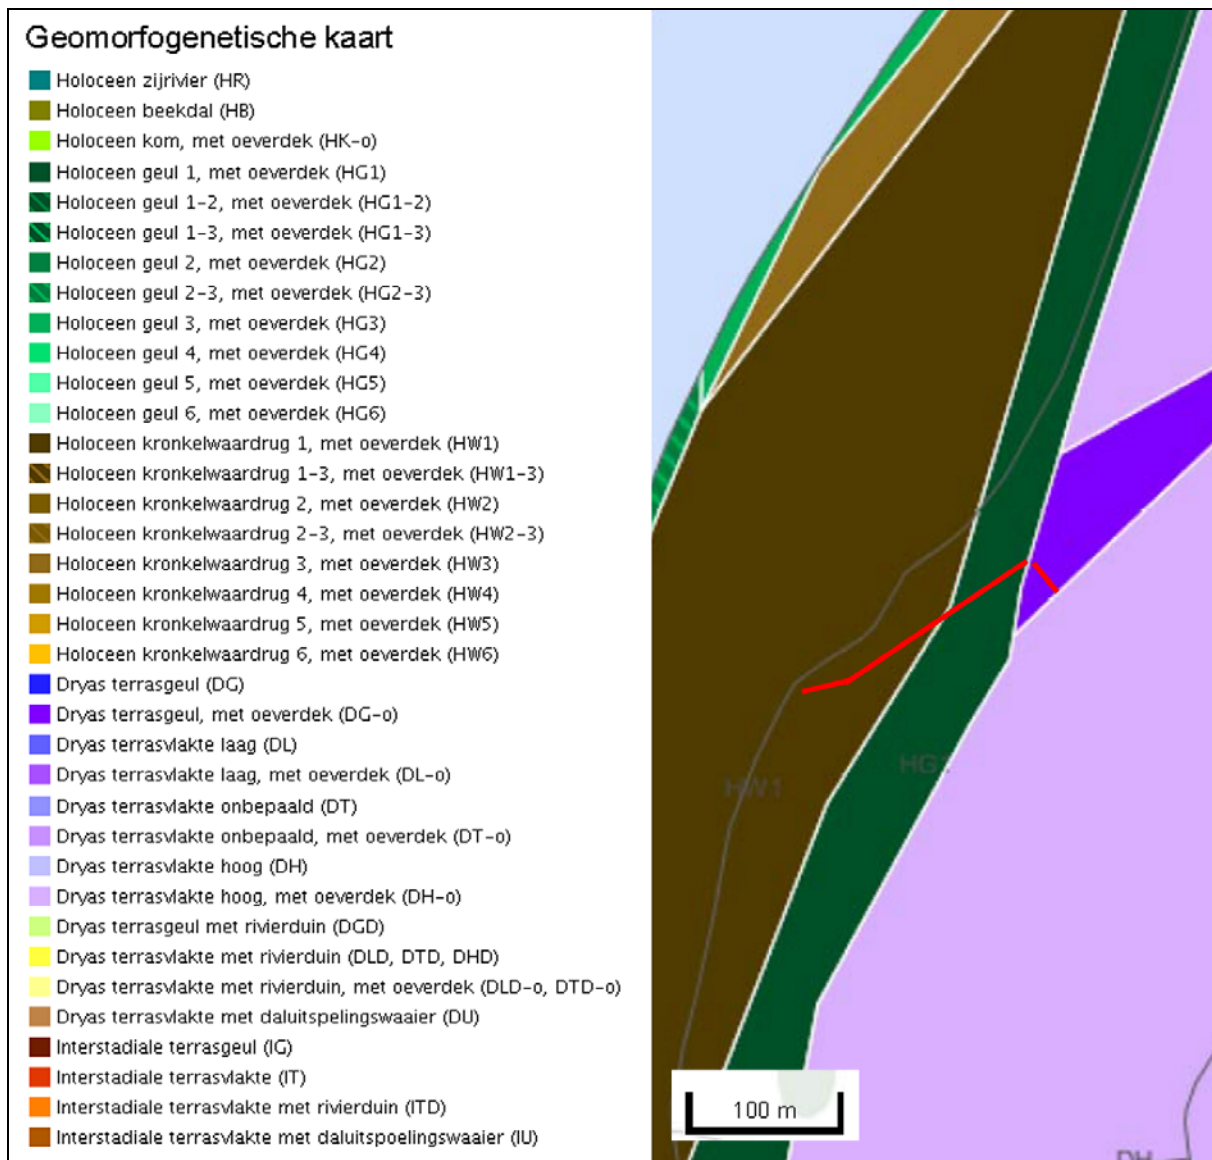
Geomorfogenetische kaart

Holoceen zijrivier (HR)
Holoceen beekdal (HB)
Holoceen kom, met oeverdek (HK-o)
Holoceen geul 1, met oeverdek (HG1)
Holoceen geul 1-2, met oeverdek (HG1-2)
Holoceen geul 1-3, met oeverdek (HG1-3)
Holoceen geul 2, met oeverdek (HG2)
Holoceen geul 2-3, met oeverdek (HG2-3)
Holoceen geul 3, met oeverdek (HG3)
Holoceen geul 4, met oeverdek (HG4)
Holoceen geul 5, met oeverdek (HG5)
Holoceen geul 6, met oeverdek (HG6)
Holoceen kronkelwaardrug 1, met oeverdek (HW1)
Holoceen kronkelwaardrug 1-3, met oeverdek (HW1-3)
Holoceen kronkelwaardrug 2, met oeverdek (HW2)
Holoceen kronkelwaardrug 2-3, met oeverdek (HW2-3)
Holoceen kronkelwaardrug 3, met oeverdek (HW3)
Holoceen kronkelwaardrug 4, met oeverdek (HW4)
Holoceen kronkelwaardrug 5, met oeverdek (HW5)
Holoceen kronkelwaardrug 6, met oeverdek (HW6)
Dryas terrasgeul (DG)
Dryas terrasgeul, met oeverdek (DG-o)
Dryas terrasvlakte laag (DL)
Dryas terrasvlakte laag, met oeverdek (DL-o)
Dryas terrasvlakte onbepaald (DT)
Dryas terrasvlakte onbepaald, met oeverdek (DT-o)
Dryas terrasvlakte hoog (DH)
Dryas terrasvlakte hoog, met oeverdek (DH-o)
Dryas terrasgeul met rivierduin (DGD)
Dryas terrasvlakte met rivierduin (DLD, DTD, DHD)
Dryas terrasvlakte met rivierduin, met oeverdek (DLD-o, DTD-o)
Dryas terrasvlakte met daluitspelingswaaier (DU)
Interstadiale terrasgeul (IG)
Interstadiale terrasvlakte (IT)
Interstadiale terrasvlakte met rivierduin (ITD)
Interstadiale terrasvlakte met daluitspoelingswaaier (IU)

HW1
HG1
100 m
DH